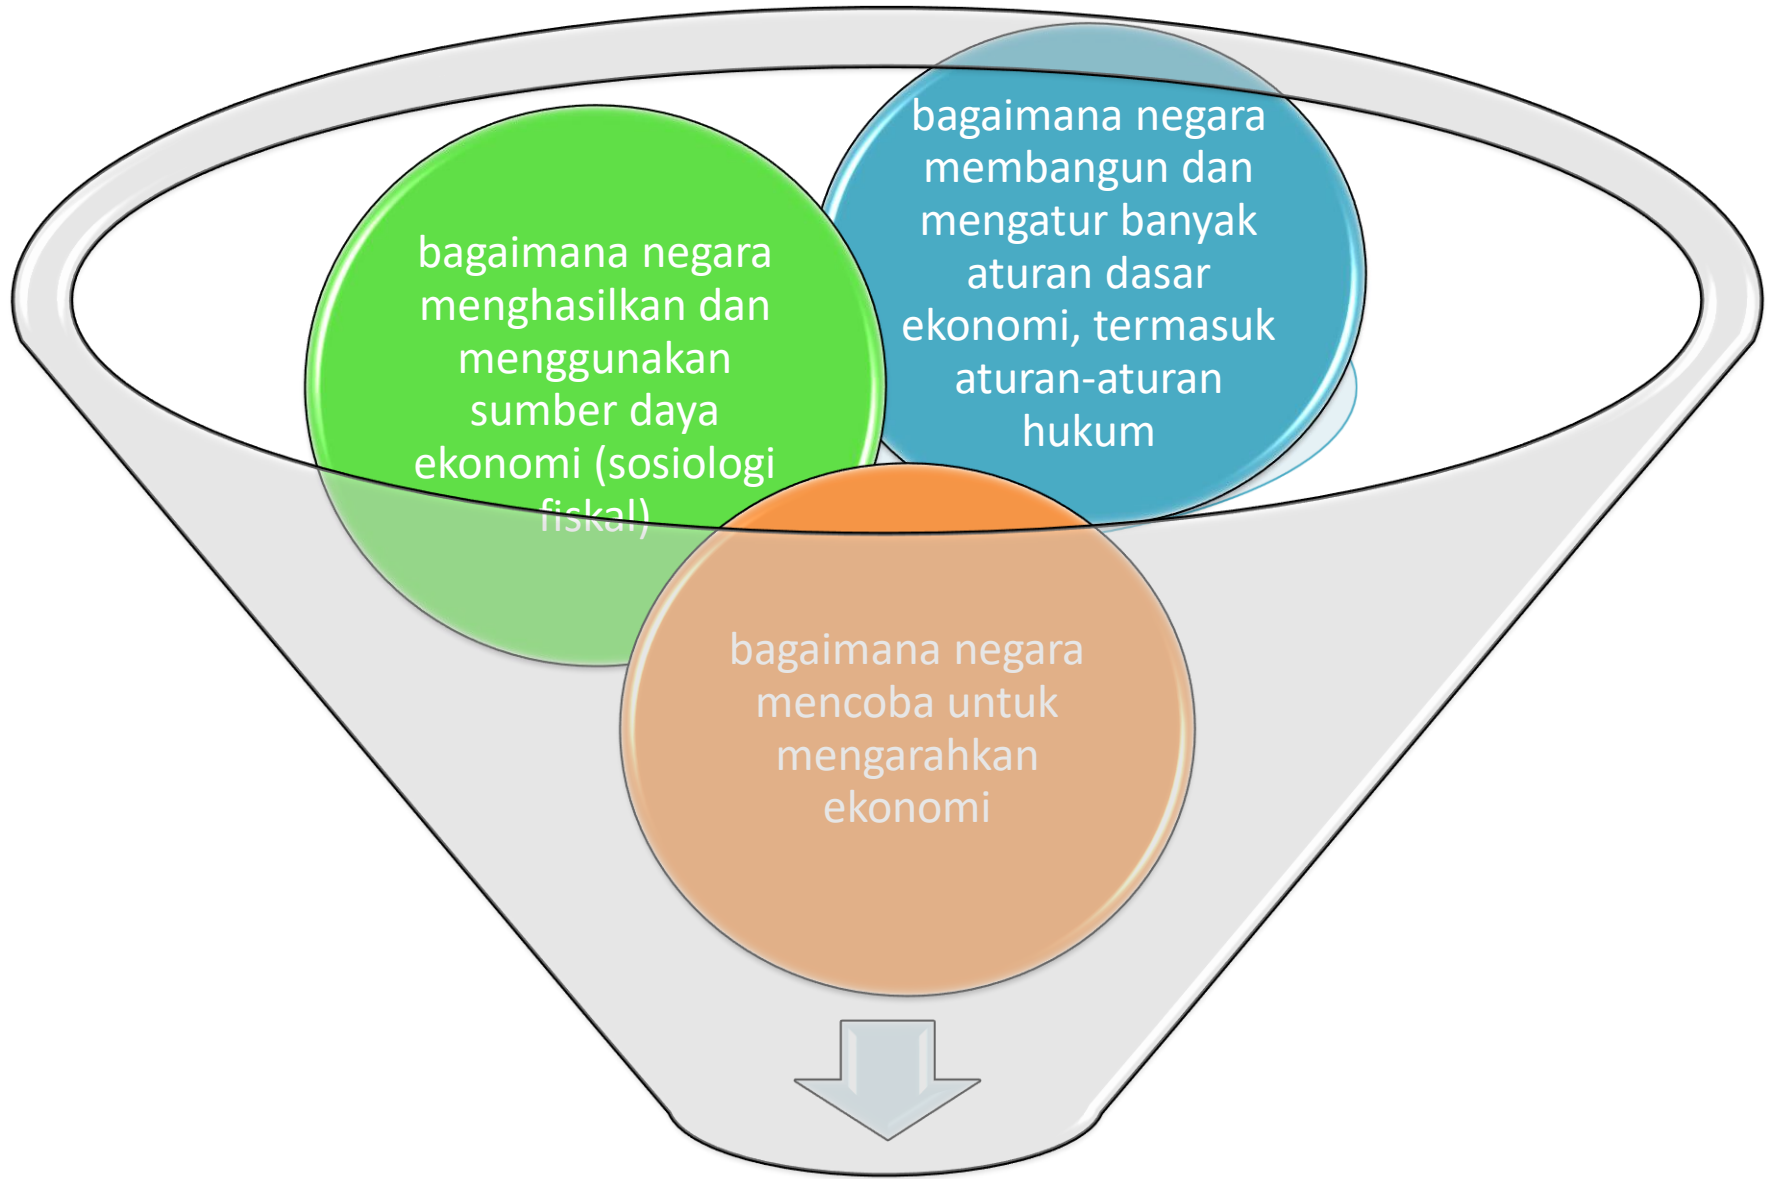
bagaimana negara menghasilkan dan menggunakan sumber daya ekonomi (sosiologi fiskal)

bagaimana negara membangun dan mengatur banyak aturan dasar ekonomi, termasuk aturan-aturan hukum

bagaimana negara mencoba untuk mengarahkan ekonomi